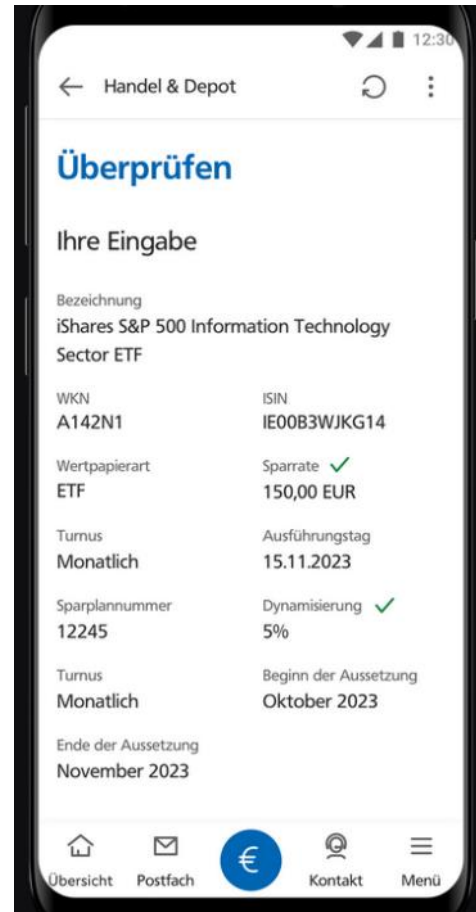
12:30

Handel & Depot

Überprüfen

Ihre Eingabe

Bezeichnung
iShares S&P 500 Information Technology Sector ETF

WKN
A142N1

ISIN
IE00B3WJKG14

Wertpapierart
ETF

Sparrate
150,00 EUR

Turnus
Monatlich

Ausführungstag
15.11.2023

Sparplannummer
12245

Dynamisierung
5%

Turnus
Monatlich

Beginn der Aussetzung
Oktober 2023

Ende der Aussetzung
November 2023

Übersicht Postfach € Kontakt Menü